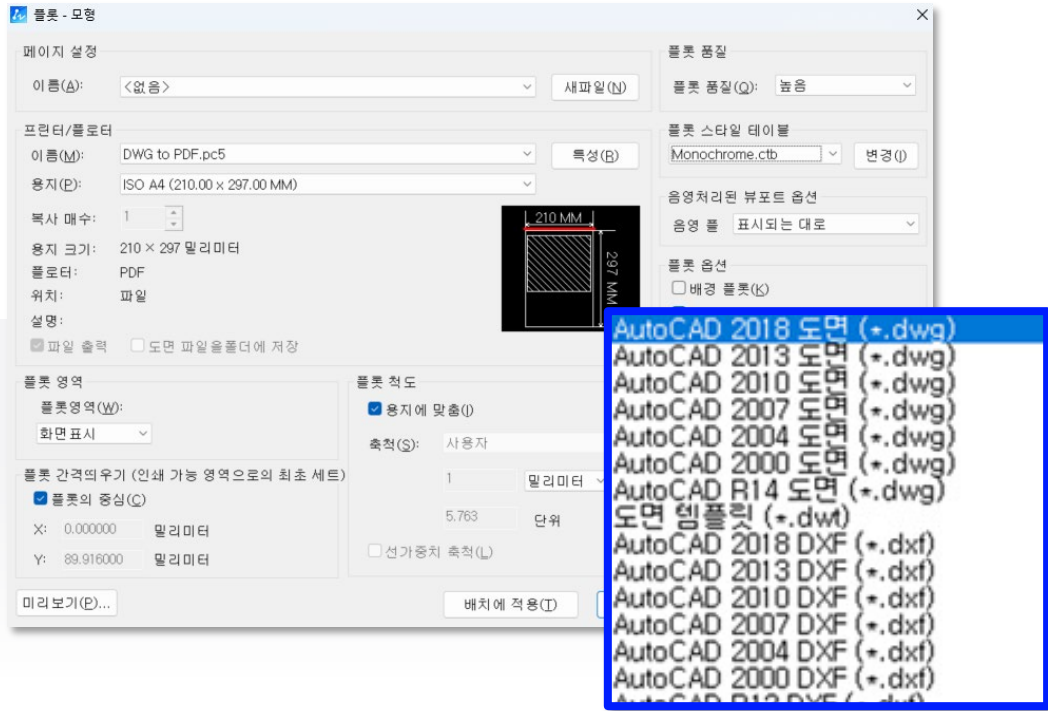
플롯 - 모형

페이지 설정
이름(A): <없음>
새파일(N)

프린터/플로터
이름(M): DWG to PDF.pc5
특성(R)
용지(P): ISO A4 (210.00 x 297.00 MM)
복사 매수: 1
용지 크기: 210 × 297 밀리미터
플로터: PDF
위치: 파일
설명:
파일 출력
도면 파일을폴더에 저장

210 MM
297 MM

플롯 영역
플롯영역(W):
화면표시

플롯 간격띄우기 (인쇄 가능 영역으로의 최초 세트)
플롯의 중심(C)
X: 0.000000 밀리미터
Y: 89.916000 밀리미터

플롯 척도
용지에 맞춤(I)
축척(S): 사용자
1 밀리미터
5.763 단위
선가중치 축척(L)

미리보기(P)...
배치에 적용(T)

플롯 품질
플롯 품질(Q): 높음

플롯 스타일 테이블
Monochrome.ctb
변경(I)

음영처리된 뷰포트 옵션
음영 플 표시되는 대로

플롯 옵션
배경 플롯(K)

AutoCAD 2018 도면 (*.dwg)
AutoCAD 2013 도면 (*.dwg)
AutoCAD 2010 도면 (*.dwg)
AutoCAD 2007 도면 (*.dwg)
AutoCAD 2004 도면 (*.dwg)
AutoCAD 2000 도면 (*.dwg)
AutoCAD R14 도면 (*.dwg)
도면 템플릿 (*.dwt)
AutoCAD 2018 DXF (*.dxf)
AutoCAD 2013 DXF (*.dxf)
AutoCAD 2010 DXF (*.dxf)
AutoCAD 2007 DXF (*.dxf)
AutoCAD 2004 DXF (*.dxf)
AutoCAD 2000 DXF (*.dxf)
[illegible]